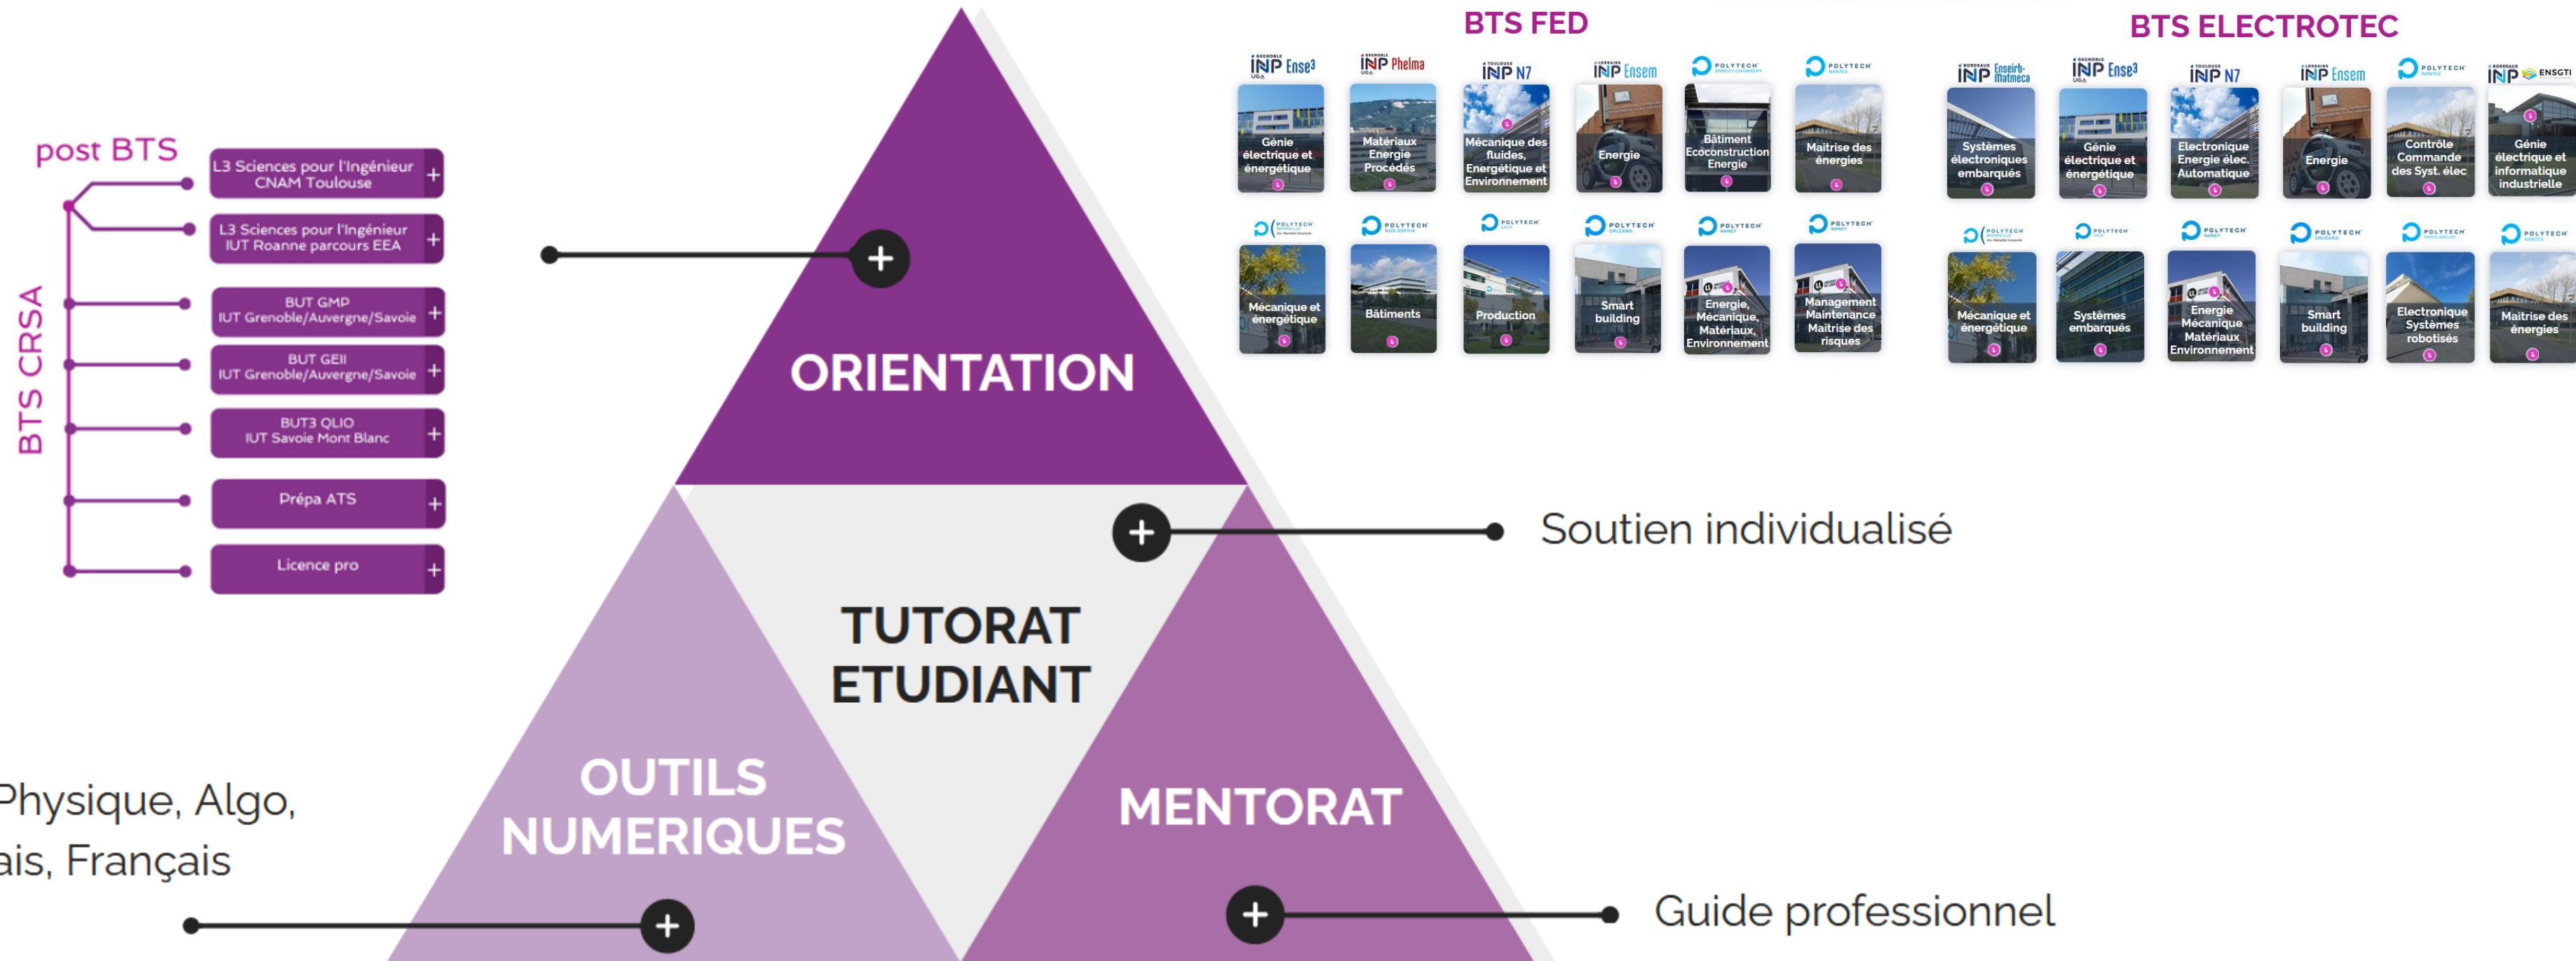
post BTS

BTS CRSA

L3 Sciences pour l'Ingénieur CNAM Toulouse +

L3 Sciences pour l'Ingénieur IUT Roanne parcours EEA +

BUT GMP IUT Grenoble/Auvergne/Savoie +

BUT GEII IUT Grenoble/Auvergne/Savoie +

BUT3 QLIO IUT Savoie Mont Blanc +

Prépa ATS +

Licence pro +

ORIENTATION

TUTORAT ETUDIANT

OUTILS NUMERIQUES

MENTORAT

Soutien individualisé

Guide professionnel

Physique, Algo,
ais, Français

BTS FED

INP Ense3 Génie électrique et énergétique

INP Phelma Matériaux Energie Procédés

INP N7 Mécanique des fluides, Energétique et Environnement

INP Ensem Energie

POLYTECH Bâtiment Ecoconstruction Energie

POLYTECH Maitrise des énergies

POLYTECH Mécanique et énergétique

POLYTECH Bâtiments

POLYTECH Production

POLYTECH Smart building

POLYTECH Energie, Mécanique, Matériaux, Environnement

POLYTECH Management Maintenance Maitrise des risques

BTS ELECTROTEC

INP Enseirb-Matmeca Systèmes électroniques embarqués

INP Ense3 Génie électrique et énergétique

INP N7 Electronique Energie élec. Automatique

INP Ensem Energie

POLYTECH Contrôle Commande des Syst. élec

INP ENSGTI Génie électrique et informatique industrielle

POLYTECH Mécanique et énergétique

POLYTECH Systèmes embarqués

POLYTECH Energie Mécanique Matériaux Environnement

POLYTECH Smart building

POLYTECH Electronique Systèmes robotisés

POLYTECH Maitrise des énergies